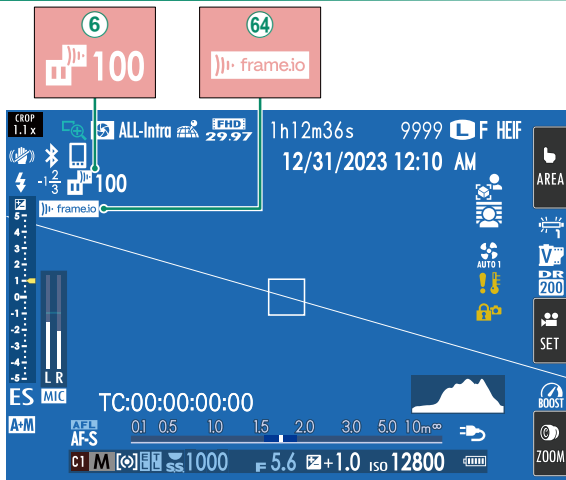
6
100

64
frame.io

CROP 1.1x
ALL-Intra
FHD 29.97
1h12m36s
9999 L F HEIF
12/31/2023 12:10 AM
$-1\frac{2}{3}$
100
frame.io
5
4
3
2
1
0
-1
-2
-3
-4
-5
L R
ES MIC
TC:00:00:00:00
A+M
AFL
AF-S
0.1 0.5 1.0 1.5 2.0 3.0 5.0 10m∞
C1 M
1000
F 5.6
+1.0
ISO 12800
AREA
AUTO 1
DR 200
SET
BOOST
ZOOM